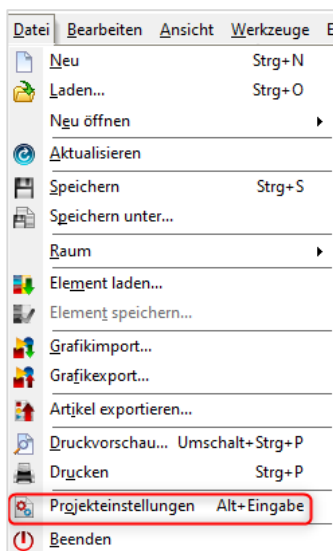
Datei Bearbeiten Ansicht Werkzeuge E

Neu Strg+N
Laden... Strg+O
Neu öffnen
Aktualisieren
Speichern Strg+S
Speichern unter...
Raum
Element laden...
Element speichern...
Grafikimport...
Grafikexport...
Artikel exportieren...
Druckvorschau... Umschalt+Strg+P
Drucken Strg+P
Projekteinstellungen Alt+Eingabe
Beenden